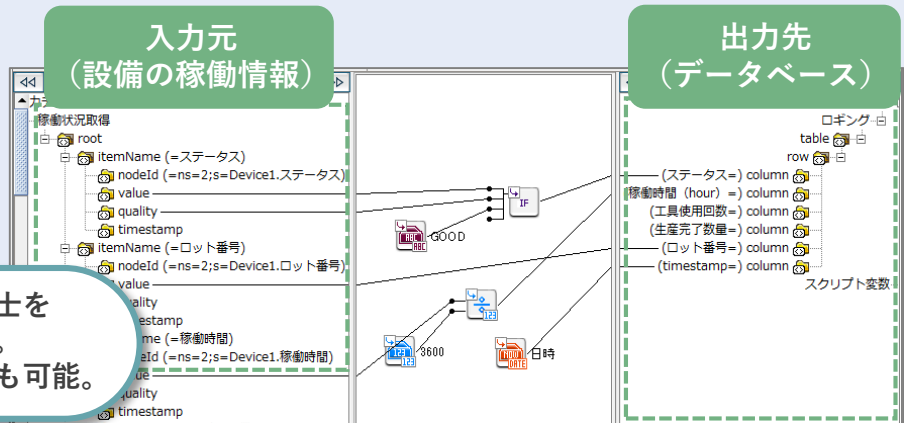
入力元
(設備の稼働情報)

出力先
(データベース)

稼働状況取得
root
itemName (=ステータス)
nodeId (=ns=2;s=Device1.ステータス)
value
quality
timestamp
itemName (=ロット番号)
nodeId (=ns=2;s=Device1.ロット番号)
value
quality
timestamp
itemName (=稼働時間)
nodeId (=ns=2;s=Device1.稼働時間)
value
quality
timestamp

士を
。
も可能。

IF
GOOD
3600
日時

ロギング
table
row
(ステータス=) column
稼働時間 (hour) =) column
(工具使用回数=) column
(生産完了数量=) column
(ロット番号=) column
(timestamp=) column
スクリプト変数